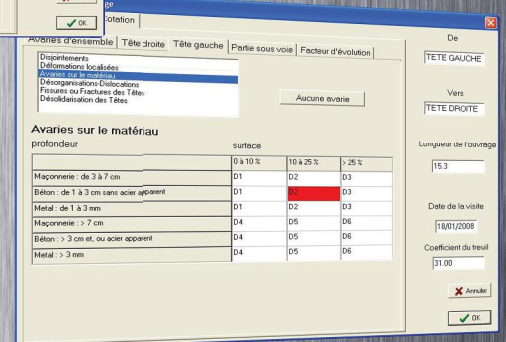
OK

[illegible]ge

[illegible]otation

Avaries d'ensemble | Tête droite | Tête gauche | Partie sous voie | Facteur d'évolution

Disjointements
Déformations localisées
Avaries sur le matériau
Désorganisations-Dislocations
Fissures ou Fractures des Têtes
Désolidarisation des Têtes

Aucune avarie

Avaries sur le matériau

profondeur

surface

| | 0 à 10 % | 10 à 25 % | > 25 % |
|---|---|---|---|
| Maçonnerie : de 3 à 7 cm | D1 | D2 | D3 |
| Béton : de 1 à 3 cm sans acier apparent | D1 | D2 | D3 |
| Metal : de 1 à 3 mm | D1 | D2 | D3 |
| Maçonnerie : > 7 cm | D4 | D5 | D6 |
| Béton : > 3 cm et, ou acier apparent | D4 | D5 | D6 |
| Metal : > 3 mm | D4 | D5 | D6 |

De

TETE GAUCHE

Vers

TETE DROITE

Longueur de l'ouvrage

15.3

Date de la visite

18/01/2008

Coefficient du treuil

31.00

Annuler

OK